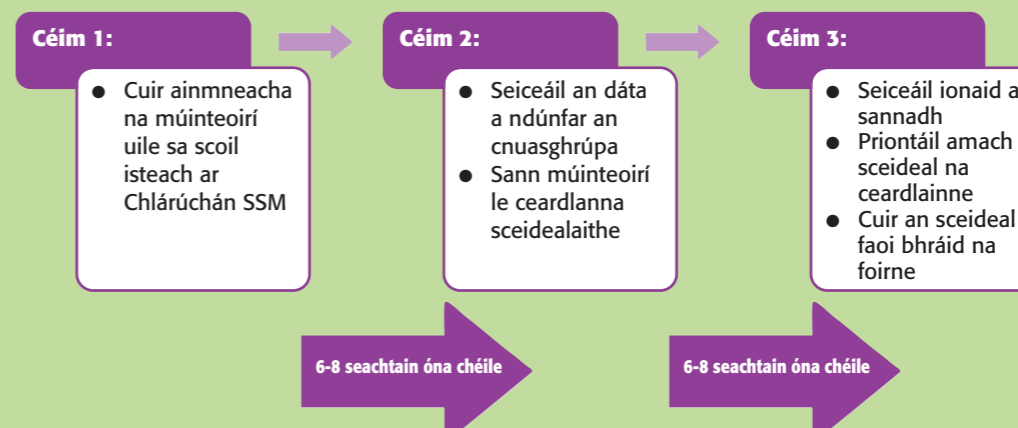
Céim 1:

- Cuir ainmneacha na múinteoirí uile sa scoil isteach ar Chlárúchán SSM

Céim 2:

- Seiceáil an dáta a ndúnfar an cnuasghrúpa
- Sann múinteoirí le ceardlanna sceidealaithe

Céim 3:

- Seiceáil ionaid a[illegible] sannadh
- Priontáil amach sceideal na ceardlainne
- Cuir an sceideal faoi bhráid na foirne

6-8 seachtain óna chéile

6-8 seachtain óna chéile